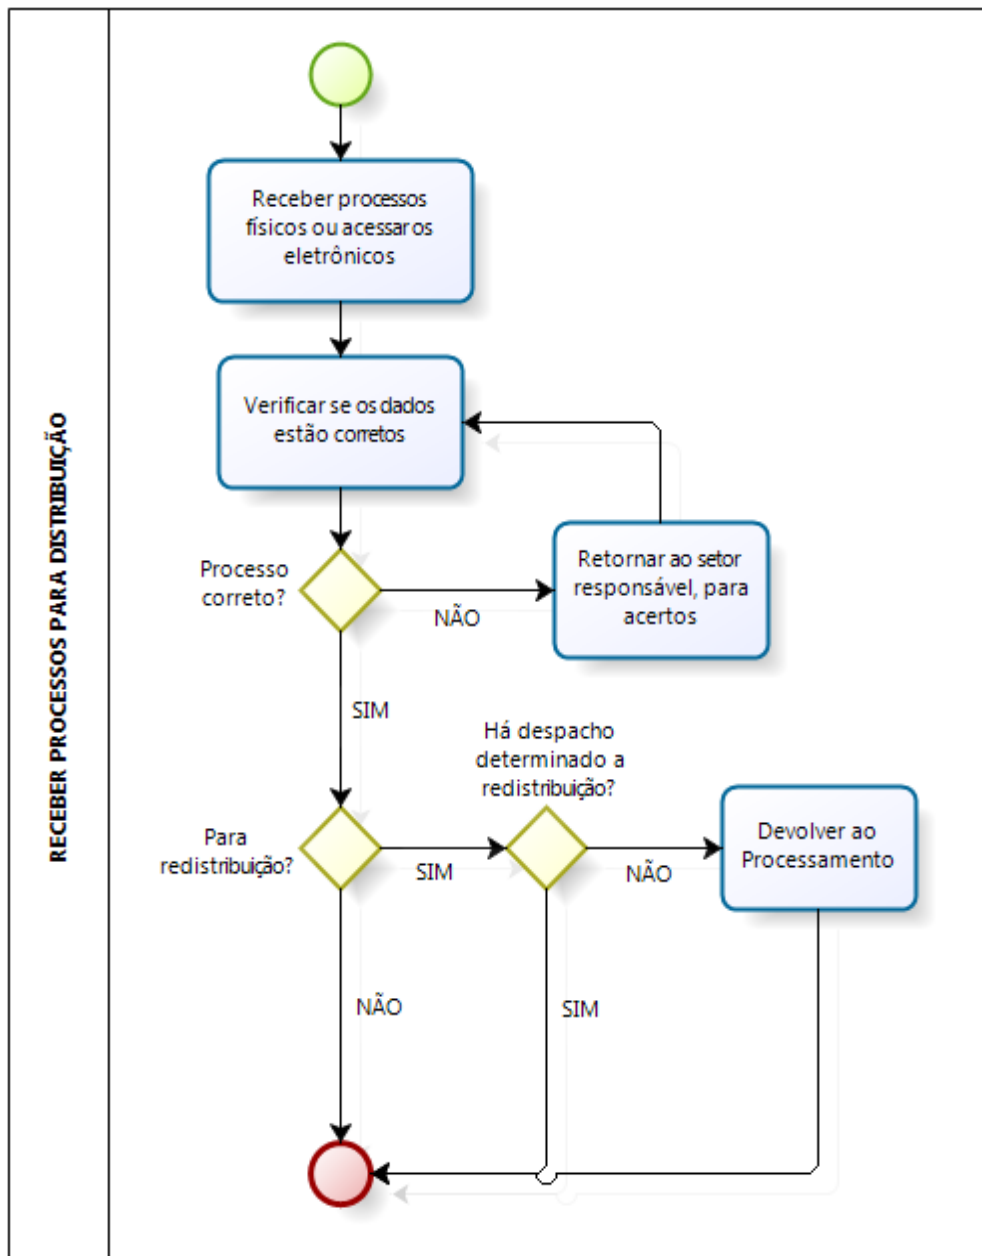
RECEBER PROCESSOS PARA DISTRIBUIÇÃO

Receber processos físicos ou acessar os eletrônicos

Verificar se os dados estão corretos

Processo correto?

NÃO

Retornar ao setor responsável, para acertos

SIM

Há despacho determinado a redistribuição?

Para redistribuição?

SIM

NÃO

Devolver ao Processamento

NÃO

SIM